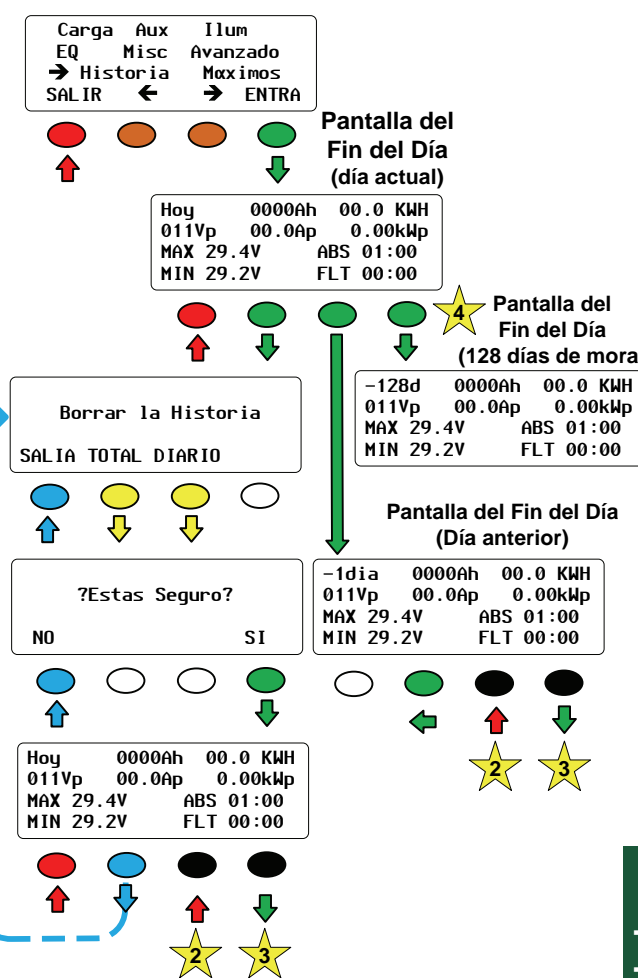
Carga Aux Ilum
EQ Misc Avanzado
→ Historia Mmaximos
SALIR ← → ENTRA

Pantalla del Fin del Día (día actual)

Hoy 0000Ah 00.0 KWH
011Vp 00.0Ap 0.00kWp
MAX 29.4V ABS 01:00
MIN 29.2V FLT 00:00

4

Pantalla del Fin del Día (128 días de mora

-128d 0000Ah 00.0 KWH
011Vp 00.0Ap 0.00kWp
MAX 29.4V ABS 01:00
MIN 29.2V FLT 00:00

Borrar la Historia
SALIA TOTAL DIARIO

Pantalla del Fin del Día (Día anterior)

?Estas Seguro?
NO SI

-1dia 0000Ah 00.0 KWH
011Vp 00.0Ap 0.00kWp
MAX 29.4V ABS 01:00
MIN 29.2V FLT 00:00

2 3

Hoy 0000Ah 00.0 KWH
011Vp 00.0Ap 0.00kWp
MAX 29.4V ABS 01:00
MIN 29.2V FLT 00:00

2 3